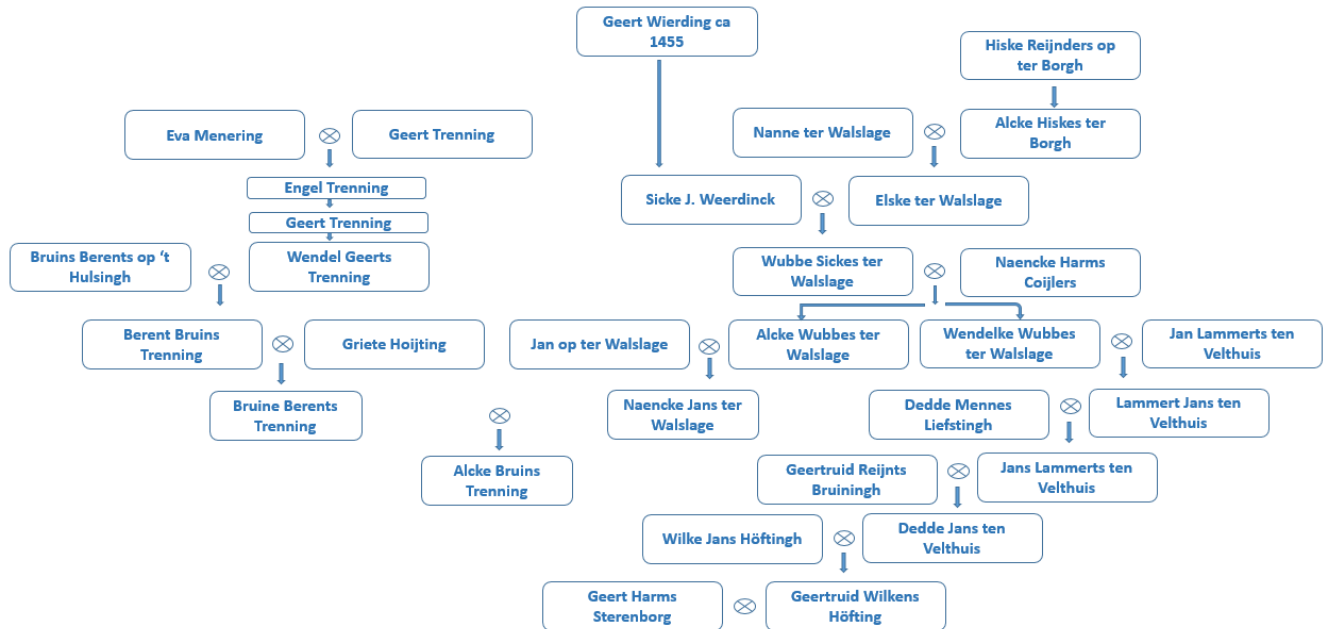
Geert Wierding ca 1455

Hiske Reijnders op ter Borgh

Eva Menering ⊗ Geert Trenning

Nanne ter Walslage ⊗ Alcke Hiskes ter Borgh

Engel Trenning

Geert Trenning

Sicke J. Weerdinck ⊗ Elske ter Walslage

Bruins Berents op 't Hulsingh ⊗ Wendel Geerts Trenning

Wubbe Sickes ter Walslage ⊗ Naencke Harms Coijlers

Berent Bruins Trenning ⊗ Griete Hoijting

Jan op ter Walslage ⊗ Alcke Wubbes ter Walslage

Wendelke Wubbes ter Walslage ⊗ Jan Lammerts ten Velthuis

Bruine Berents Trenning

Naencke Jans ter Walslage

Dedde Mennes Liefstingh ⊗ Lammert Jans ten Velthuis

⊗

Alcke Bruins Trenning

Geertruid Reijnts Bruininigh ⊗ Jans Lammerts ten Velthuis

Wilke Jans Höftingh ⊗ Dedde Jans ten Velthuis

Geert Harms Sterenborg ⊗ Geertruid Wilkens Höfting